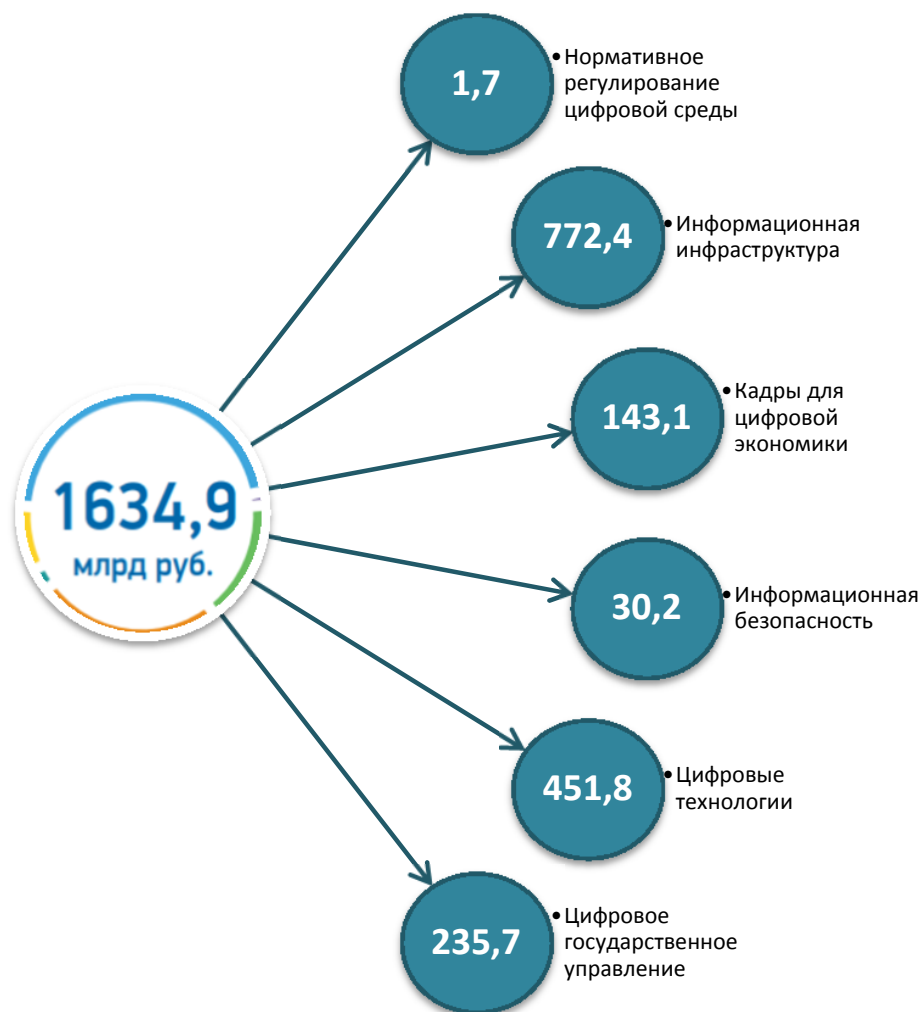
1634,9
млрд руб.

1,7
• Нормативное регулирование цифровой среды

772,4
• Информационная инфраструктура

143,1
• Кадры для цифровой экономики

30,2
• Информационная безопасность

451,8
• Цифровые технологии

235,7
• Цифровое государственное управление